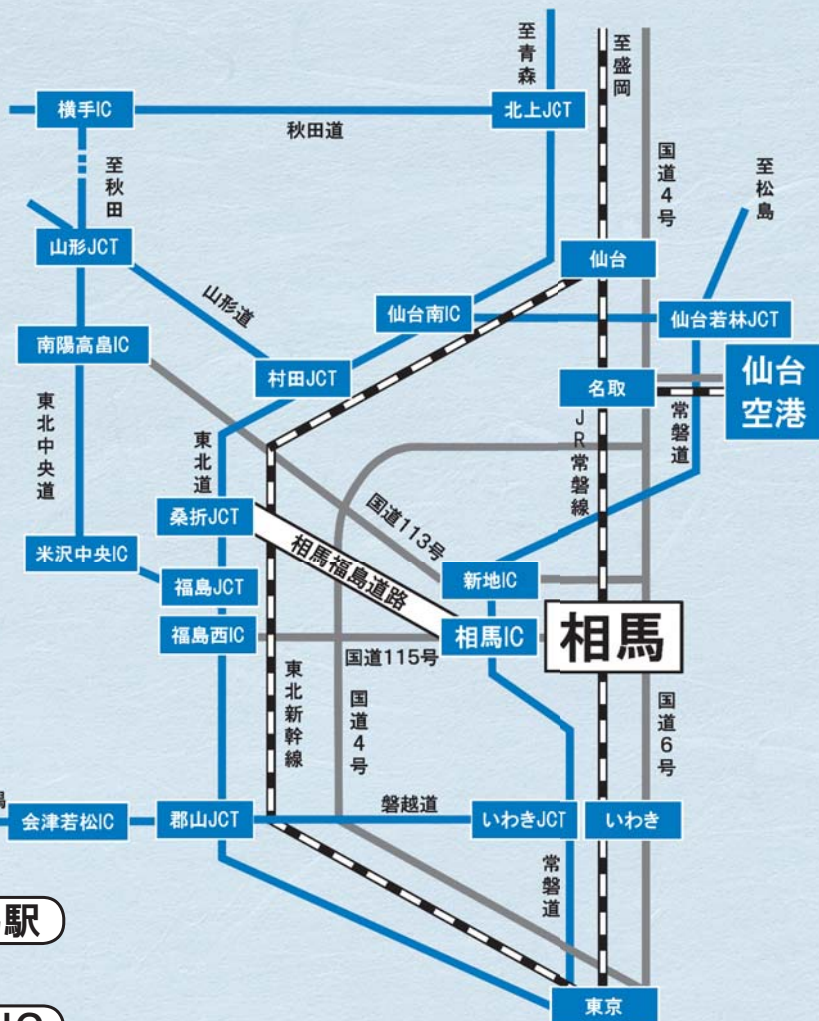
至青森

至盛岡

横手IC

北上JCT

秋田道

至秋田

国道4号

至松島

山形JCT

仙台

山形道

仙台南IC

仙台若林JCT

南陽高畠IC

村田JCT

名取

仙台空港

東北中央道

東北道

JR常磐線

常磐道

桑折JCT

国道113号

相馬福島道路

米沢中央IC

新地IC

福島JCT

福島西IC

相馬IC

相馬

国道115号

東北新幹線

国道4号

国道6号

会津若松IC

郡山JCT

磐越道

いわきJCT

いわき

常磐道

駅

東京